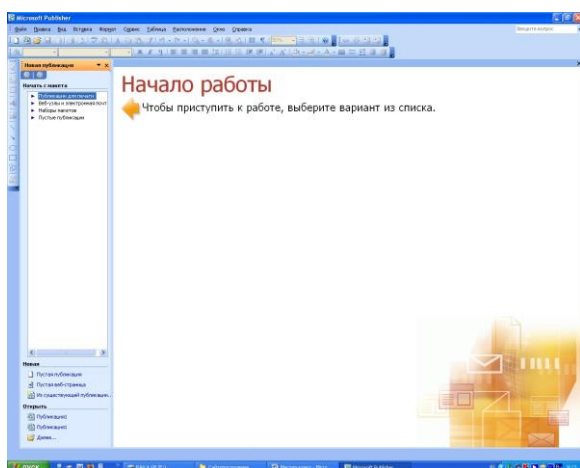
Microsoft Publisher

Файл Правка Вид Вставка Формат Сервис Таблица Расположение Окно Справка

Введите вопрос

Новая публикация

Начать с макета

Публикации для печати

Веб-узлы и электронная почта

Наборы макетов

Пустые публикации

Начало работы

Чтобы приступить к работе, выберите вариант из списка.

Новая

Пустая публикация

Пустая веб-страница

Из существующей публикации...

Открыть

Публикация1

Публикация2

Далее...

пуск

Microsoft Publisher